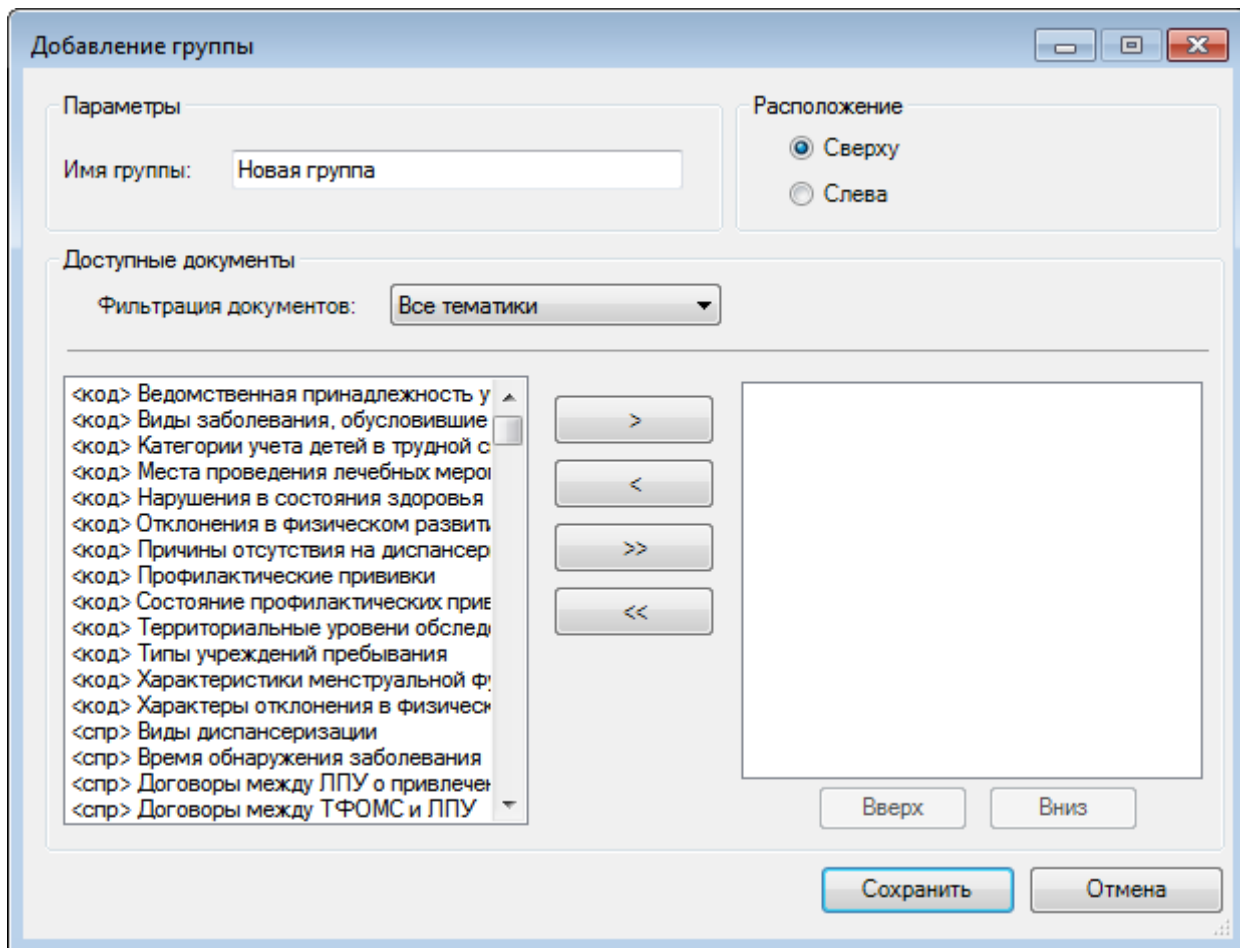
Добавление группы

Параметры

Имя группы: Новая группа

Расположение

Сверху

Слева

Доступные документы

Фильтрация документов: Все тематики

<код> Ведомственная принадлежность у
<код> Виды заболевания, обусловившие
<код> Категории учета детей в трудной с
<код> Места проведения лечебных мерон
<код> Нарушения в состояния здоровья
<код> Отклонения в физическом развити
<код> Причины отсутствия на диспансер
<код> Профилактические прививки
<код> Состояние профилактических прив
<код> Территориальные уровени обследо
<код> Типы учреждений пребывания
<код> Характеристики менструальной фу
<код> Характеры отклонения в физическ
<спр> Виды диспансеризации
<спр> Время обнаружения заболевания
<спр> Договоры между ЛПУ о привлечен
<спр> Договоры между ТФОМС и ЛПУ

>

<

>>

<<

Вверх

Вниз

Сохранить

Отмена